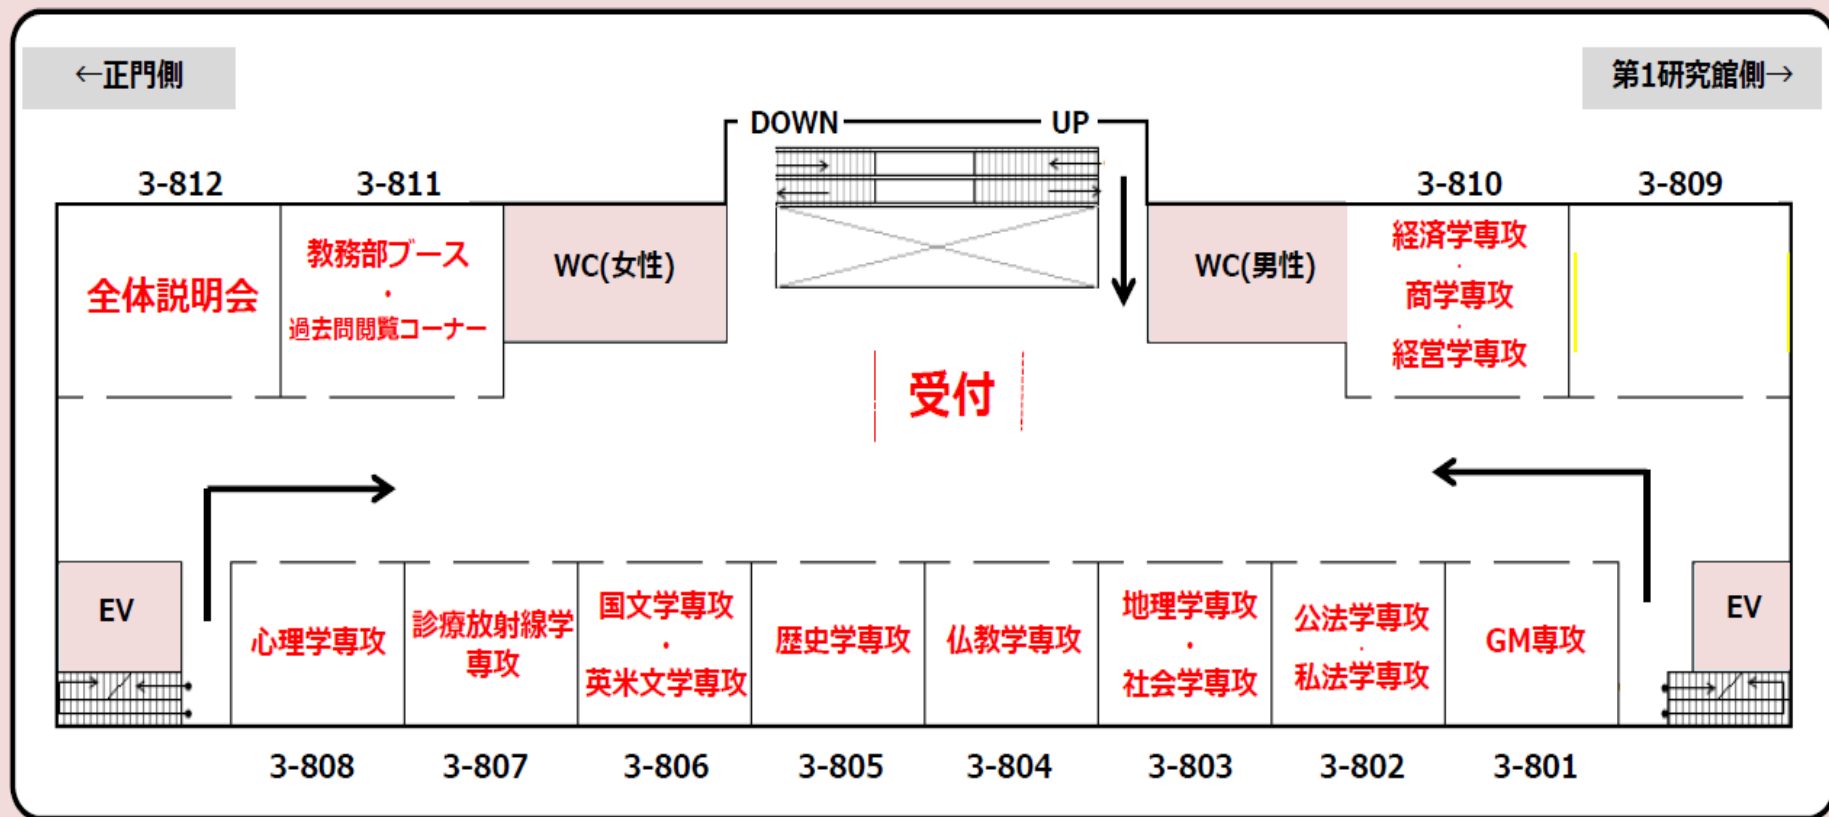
←正門側

第1研究館側→

DOWN

UP

3-812

3-811

3-810

3-809

全体説明会

教務部ブース
・
過去問閲覧コーナー

WC(女性)

WC(男性)

経済学専攻
・
商学専攻
・
経営学専攻

受付

EV

EV

心理学専攻

診療放射線学専攻

国文学専攻
・
英米文学専攻

歴史学専攻

仏教学専攻

地理学専攻
・
社会学専攻

公法学専攻
・
私法学専攻

GM専攻

3-808

3-807

3-806

3-805

3-804

3-803

3-802

3-801